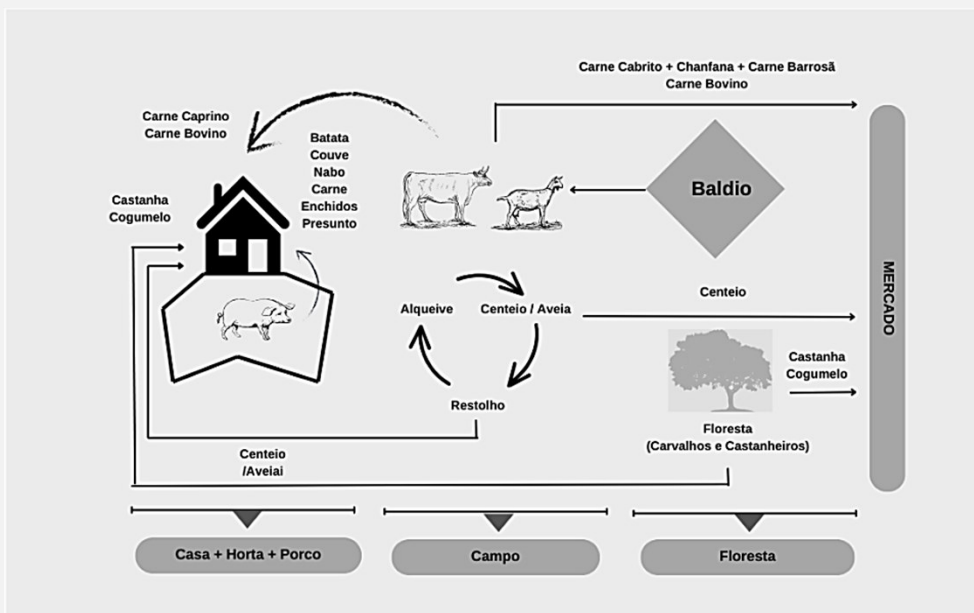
Carne Cabrito + Chanfana + Carne Barrosã
Carne Bovino

Carne Caprino
Carne Bovino

Batata
Couve
Nabo
Carne
Enchidos
Presunto

Castanha
Cogumelo

Baldio

MERCADO

Centeio

Alqueive

Centeio / Aveia

Restolho

Castanha
Cogumelo

Floresta
(Carvalhos e Castanheiros)

Centeio
/Aveiai

Casa + Horta + Porco

Campo

Floresta